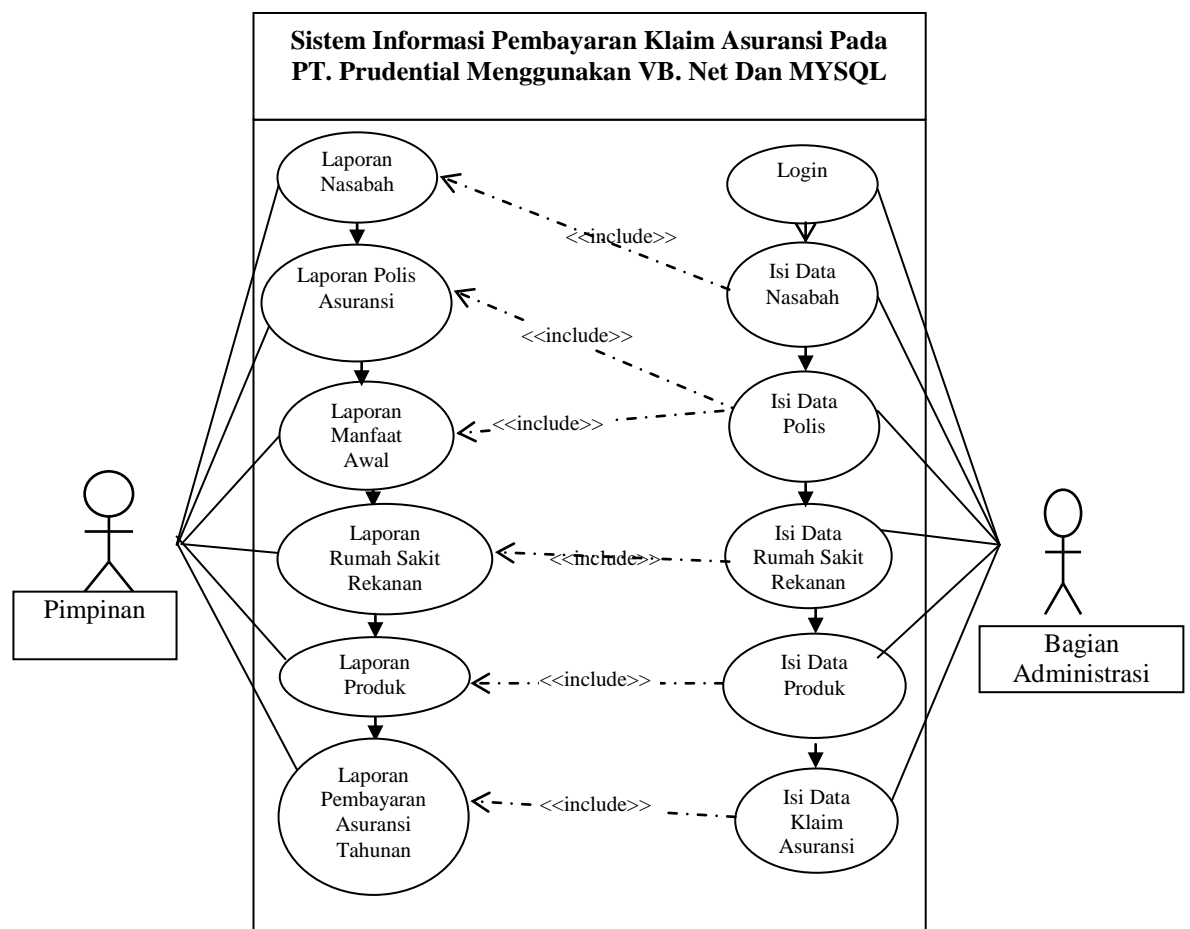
Sistem Informasi Pembayaran Klaim Asuransi Pada PT. Prudential Menggunakan VB. Net Dan MYSQL

Laporan Nasabah

Login

<<include>>

Laporan Polis Asuransi

Isi Data Nasabah

<<include>>

Laporan Manfaat Awal

<<include>>

Isi Data Polis

Laporan Rumah Sakit Rekanan

<<include>>

Isi Data Rumah Sakit Rekanan

Pimpinan

Bagian Administrasi

Laporan Produk

<<include>>

Isi Data Produk

Laporan Pembayaran Asuransi Tahunan

<<include>>

Isi Data Klaim Asuransi